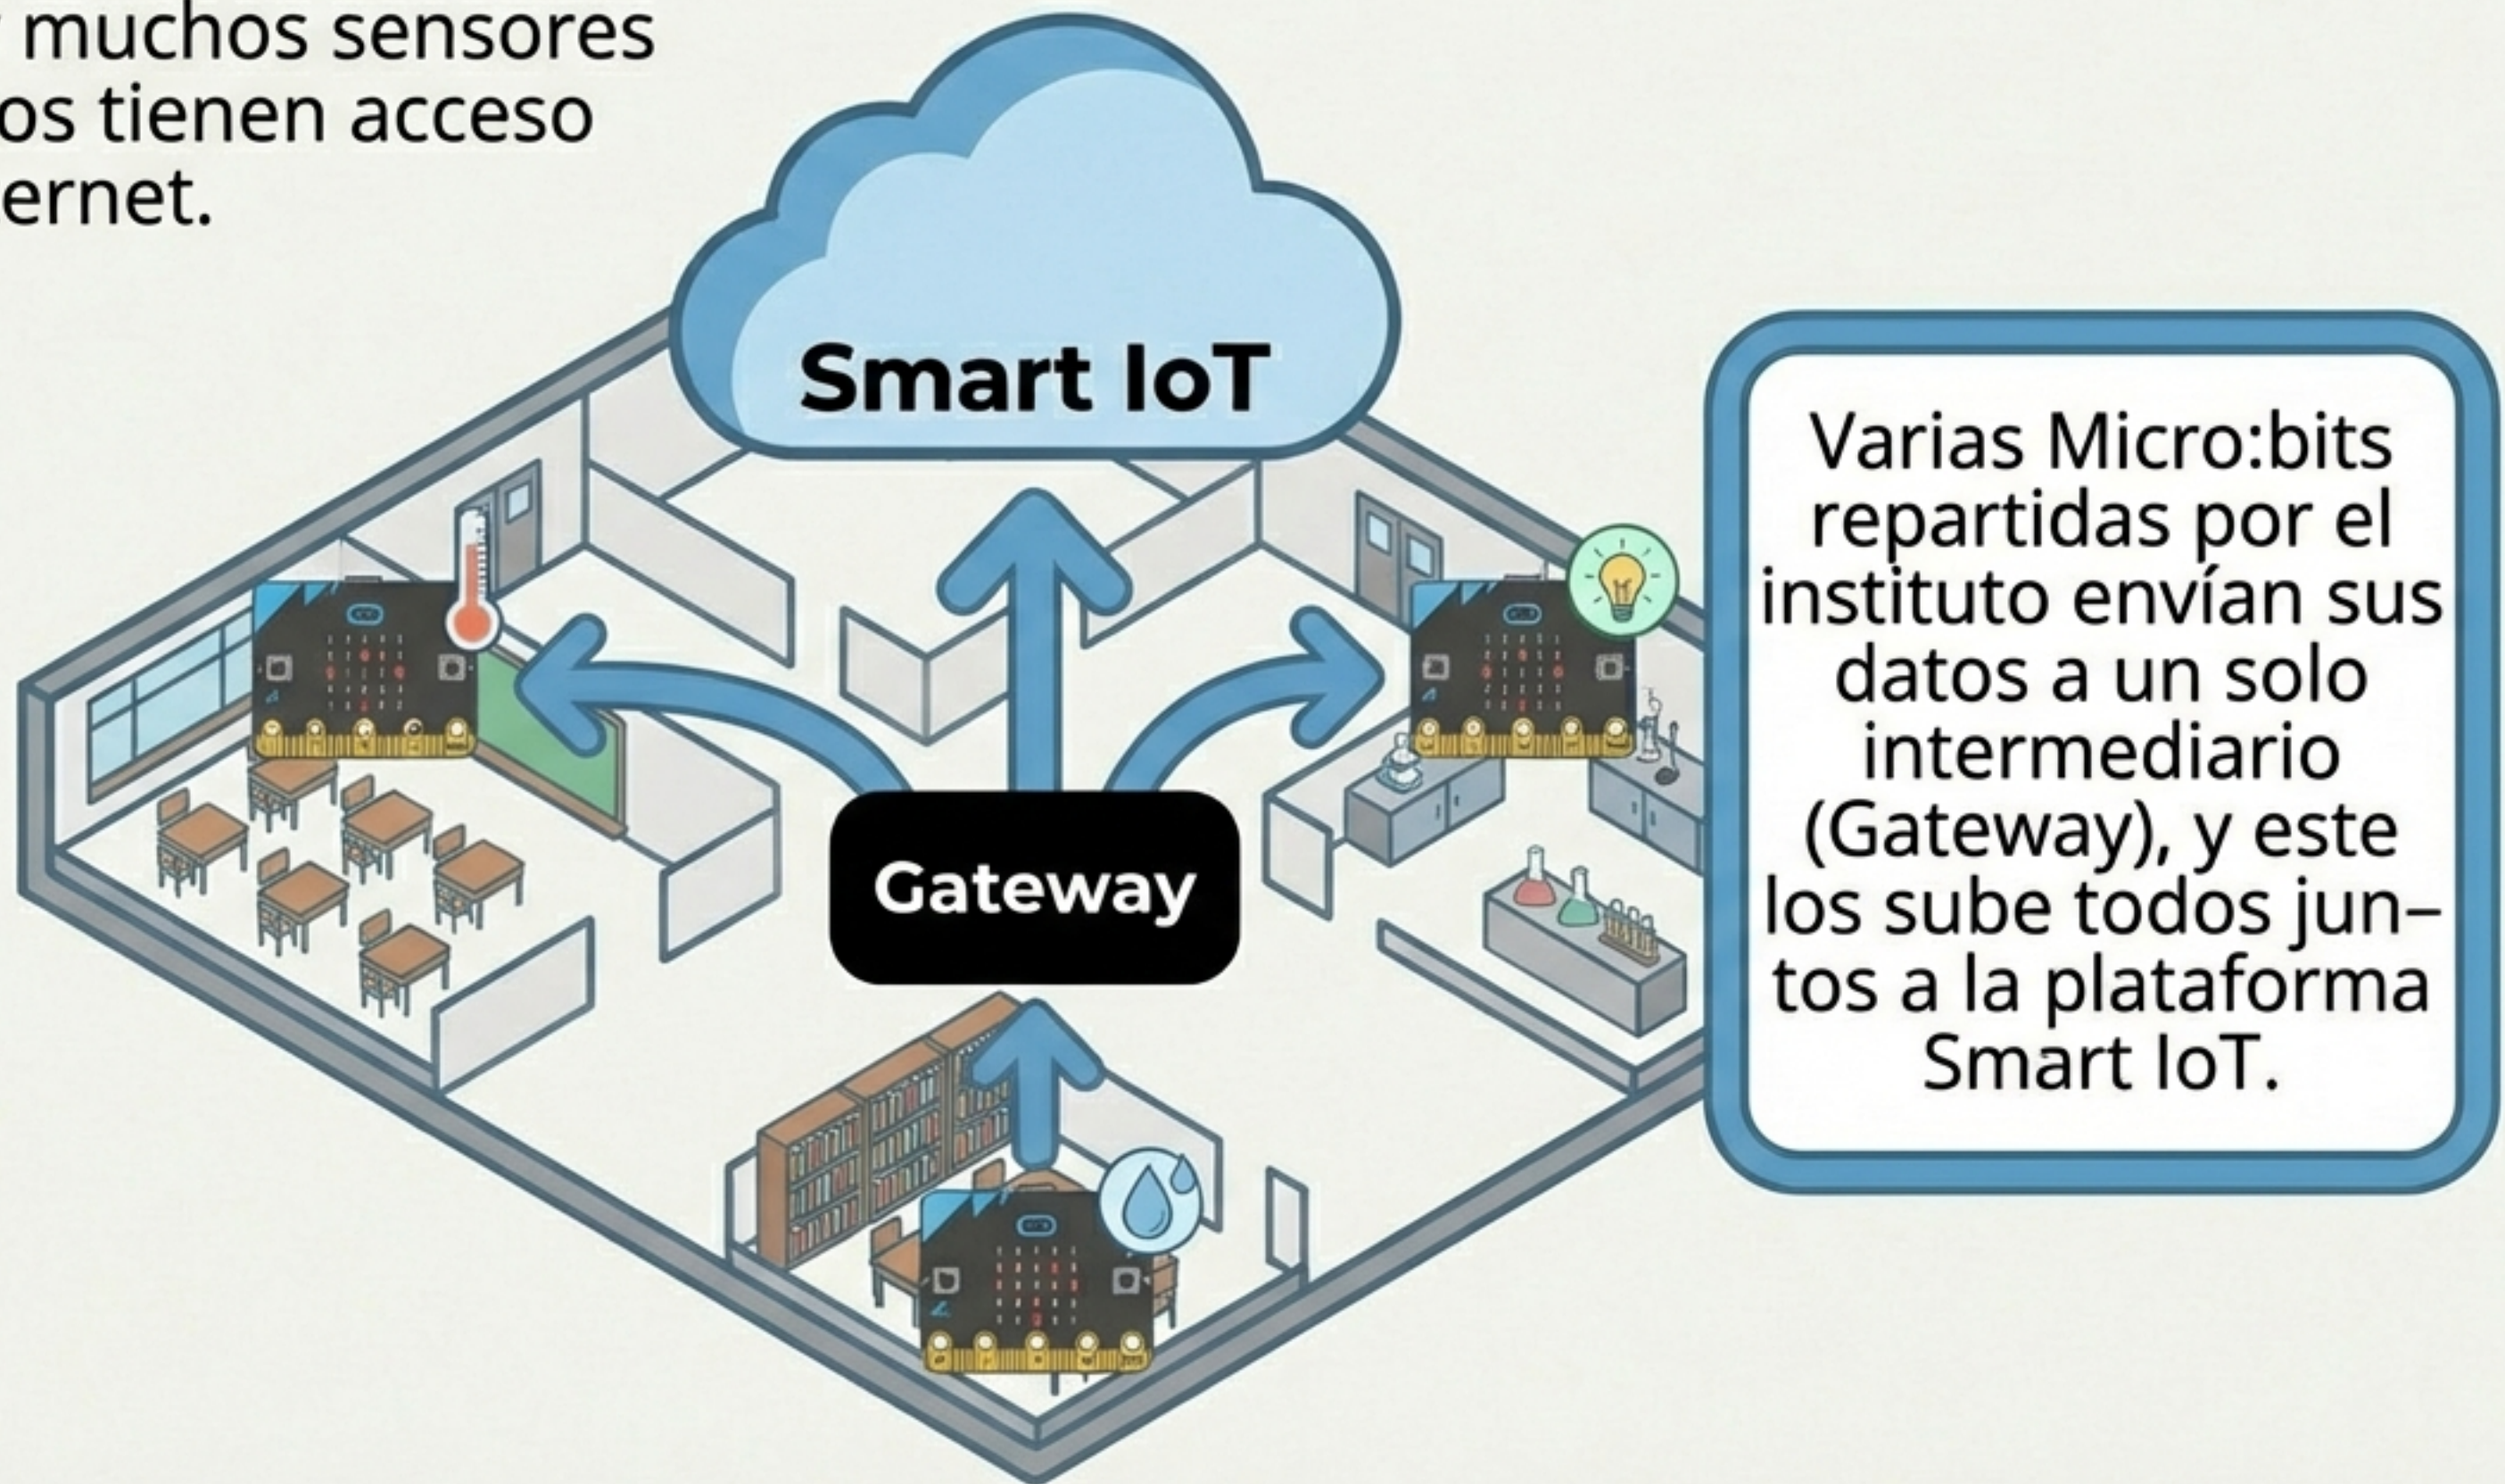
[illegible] muchos sensores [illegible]os tienen acceso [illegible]ernet.

Smart IoT

Gateway

Varias Micro:bits repartidas por el instituto envían sus datos a un solo intermediario (Gateway), y este los sube todos juntos a la plataforma Smart IoT.